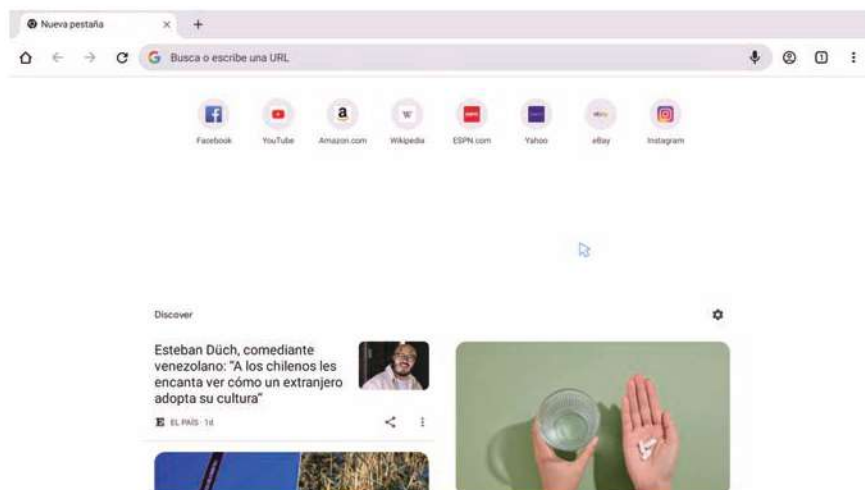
Nueva pestaña
×
+
Busca o escribe una URL

Facebook
YouTube
Amazon.com
Wikipedia
ESPN.com
Yahoo
eBay
Instagram

Discover

Esteban Düch, comediante venezolano: "A los chilenos les encanta ver cómo un extranjero adopta su cultura"

EL PAÍS · 1d